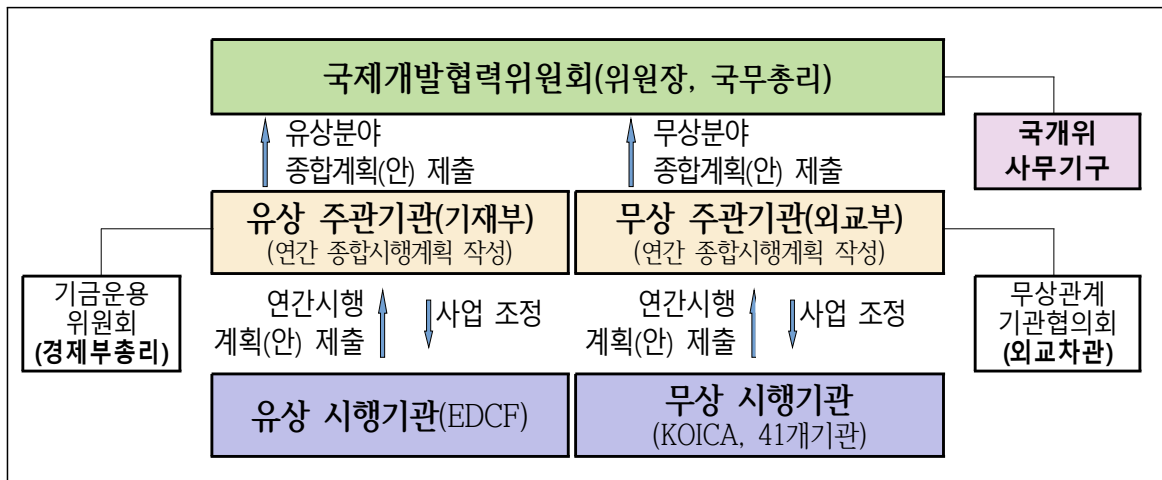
국제개발협력위원회(위원장, 국무총리)

유상분야
종합계획(안) 제출

무상분야
종합계획(안) 제출

국개위
사무기구

유상 주관기관(기재부)
(연간 종합시행계획 작성)

무상 주관기관(외교부)
(연간 종합시행계획 작성)

기금운용
위원회
(경제부총리)

연간시행
계획(안) 제출

사업 조정

연간시행
계획(안) 제출

사업 조정

무상관계
기관협의회
(외교차관)

유상 시행기관(EDCF)

무상 시행기관
(KOICA, 41개기관)